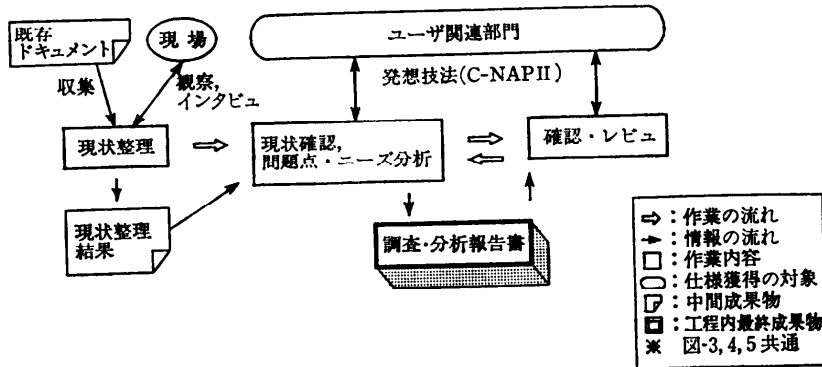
既存
ドキュメント

現場

ユーザ関連部門

収集

観察,
インタビュ

発想技法(C-NAPII)

現状整理

現状確認,
問題点・ニーズ分析

確認・レビュ

現状整理
結果

調査・分析報告書

⇨：作業の流れ
→：情報の流れ
□：作業内容
⬭：仕様獲得の対象
◰：中間成果物
▣：工程内最終成果物
※　図-3, 4, 5 共通